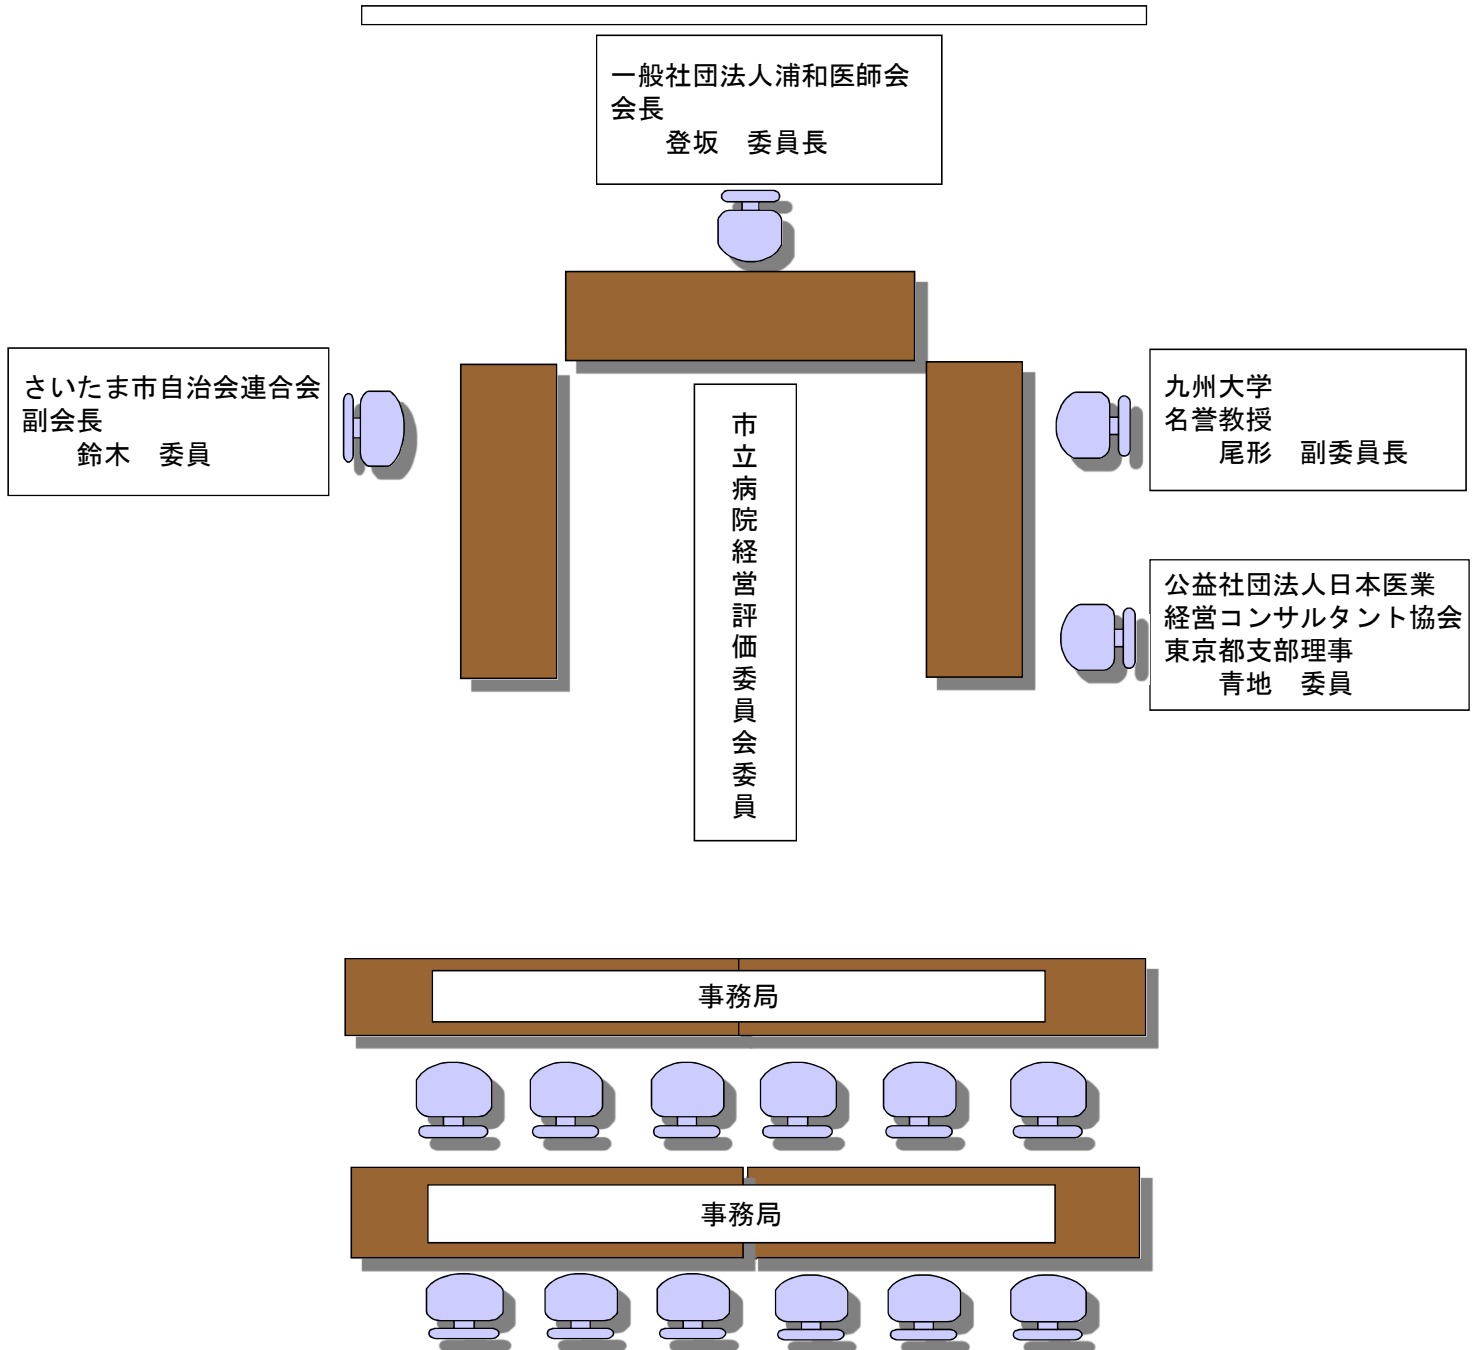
一般社団法人浦和医師会
会長
登坂　委員長

さいたま市自治会連合会
副会長
鈴木　委員

市立病院経営評価委員会委員

九州大学
名誉教授
尾形　副委員長

公益社団法人日本医業経営コンサルタント協会
東京都支部理事
青地　委員

事務局

事務局